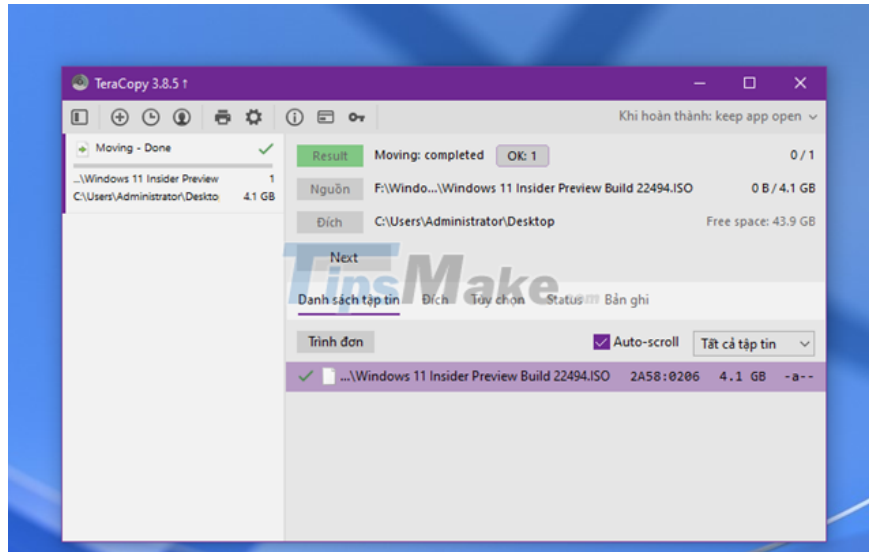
TeraCopy 3.8.5 ↑

Khi hoàn thành: keep app open

Moving - Done

...\Windows 11 Insider Preview 1
C:\Users\Administrator\Desktop 4.1 GB

Result
Moving: completed
OK: 1
0 / 1

Nguồn
F:\Windo...\Windows 11 Insider Preview Build 22494.ISO
0 B / 4.1 GB

Đích
C:\Users\Administrator\Desktop
Free space: 43.9 GB

Next

TipsMake.com

Danh sách tập tin
Đích
Tùy chọn
Status
Bản ghi

Trình đơn
Auto-scroll
Tất cả tập tin

...\Windows 11 Insider Preview Build 22494.ISO 2A58:0206 4.1 GB -a--